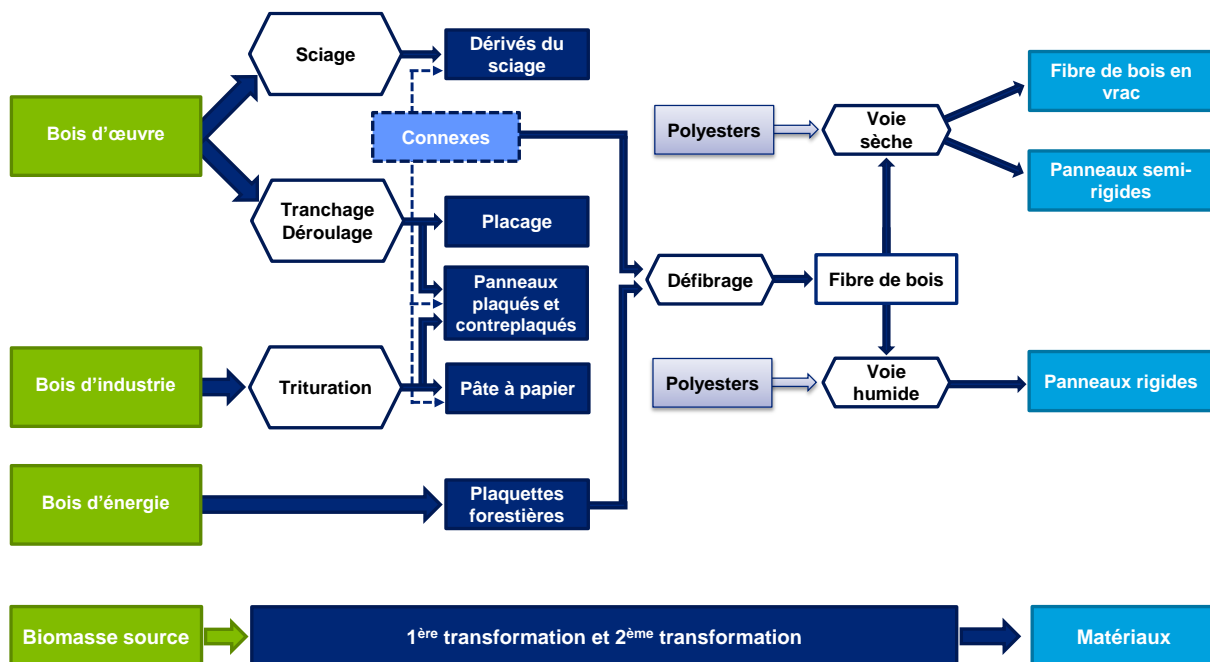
Bois d'œuvre

Sciage

Dérivés du sciage

Connexes

Tranchage Déroulage

Placage

Panneaux plaqués et contreplaqués

Bois d'industrie

Trituration

Pâte à papier

Bois d'énergie

Plaquettes forestières

Défibrage

Fibre de bois

Polyesters

Voie sèche

Fibre de bois en vrac

Panneaux semi-rigides

Polyesters

Voie humide

Panneaux rigides

Biomasse source

$1^{ère}$ transformation et $2^{ème}$ transformation

Matériaux